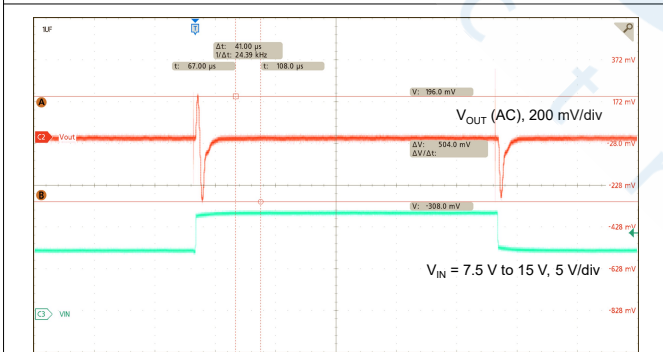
1UF

T

Δt: 41.00 µs
1/Δt: 24.39 kHz

t: 67.00 µs

t: 108.0 µs

372 mV

V: 196.0 mV

A

172 mV

$V_{OUT}$ (AC), 200 mV/div

C2 Vout

ΔV: 504.0 mV
ΔV/Δt:

-28.0 mV

-228 mV

B

V: -308.0 mV

-428 mV

$V_{IN}$ = 7.5 V to 15 V, 5 V/div

-628 mV

C3 VIN

-828 mV